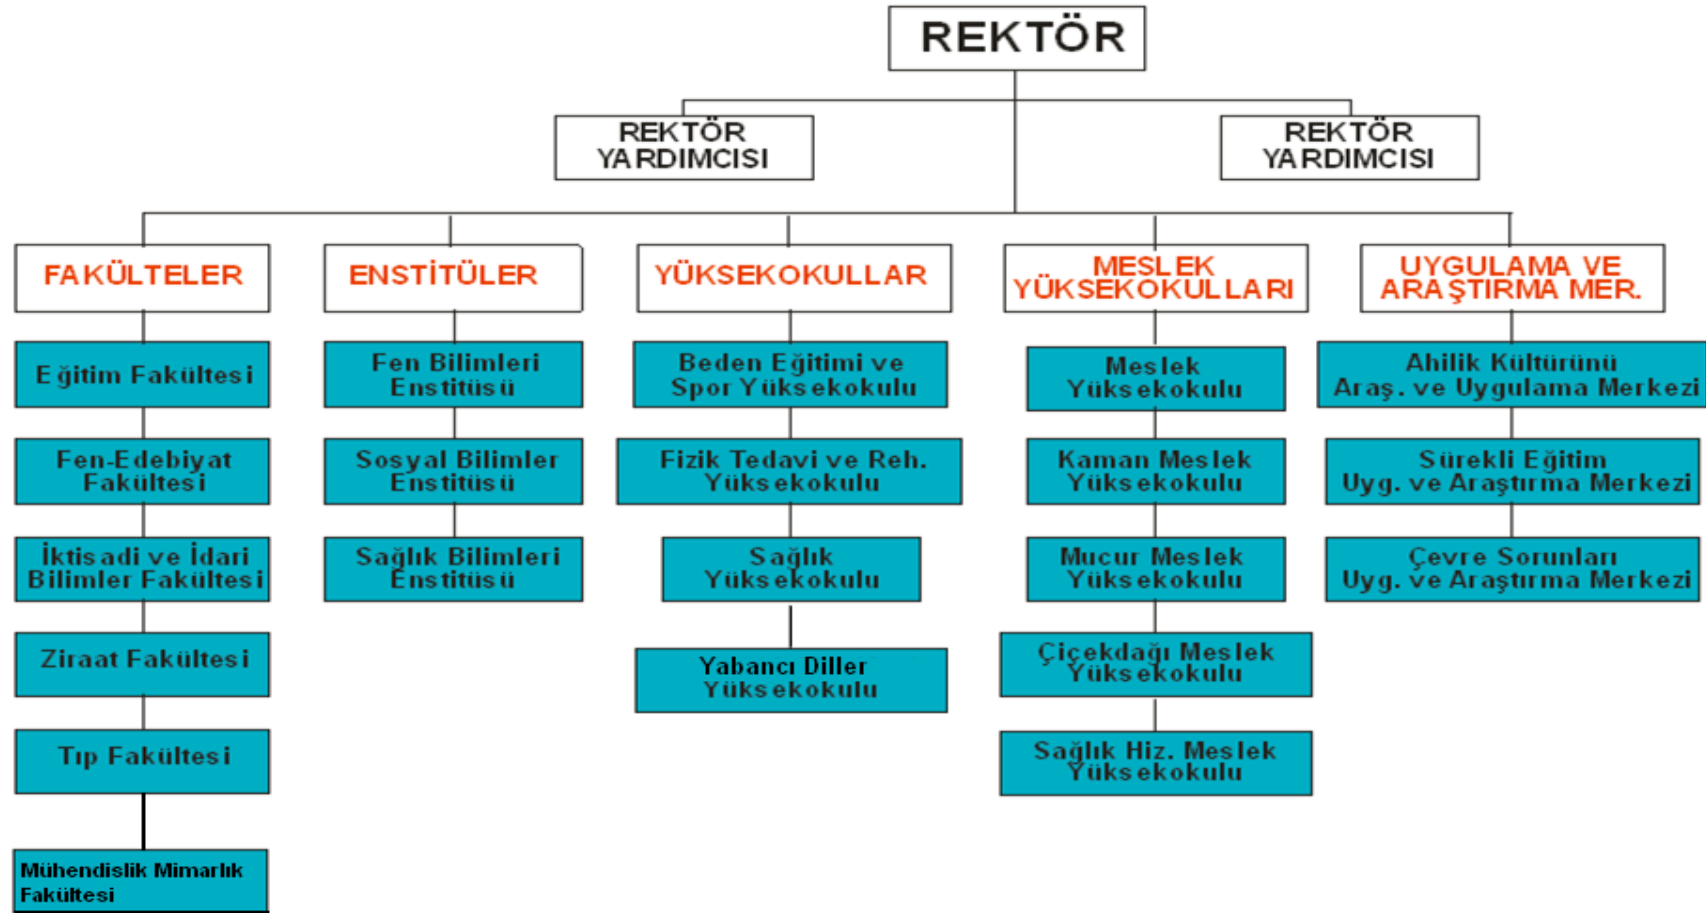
REKTÖR

REKTÖR YARDIMCISI

REKTÖR YARDIMCISI

FAKÜLTELER

Eğitim Fakültesi

Fen-Edebiyat Fakültesi

İktisadi ve İdari Bilimler Fakültesi

Ziraat Fakültesi

Tıp Fakültesi

Mühendislik Mimarlık Fakültesi

ENSTİTÜLER

Fen Bilimleri Enstitüsü

Sosyal Bilimler Enstitüsü

Sağlık Bilimleri Enstitüsü

YÜKSEKOKULLAR

Beden Eğitimi ve Spor Yüksekokulu

Fizik Tedavi ve Reh. Yüksekokulu

Sağlık Yüksekokulu

Yabancı Diller Yüksekokulu

MESLEK YÜKSEKOKULLARI

Meslek Yüksekokulu

Kaman Meslek Yüksekokulu

Mucur Meslek Yüksekokulu

Çiçekdağı Meslek Yüksekokulu

Sağlık Hiz. Meslek Yüksekokulu

UYGULAMA VE ARAŞTIRMA MER.

Ahilik Kültürünü Araş. ve Uygulama Merkezi

Sürekli Eğitim Uyg. ve Araştırma Merkezi

Çevre Sorunları Uyg. ve Araştırma Merkezi